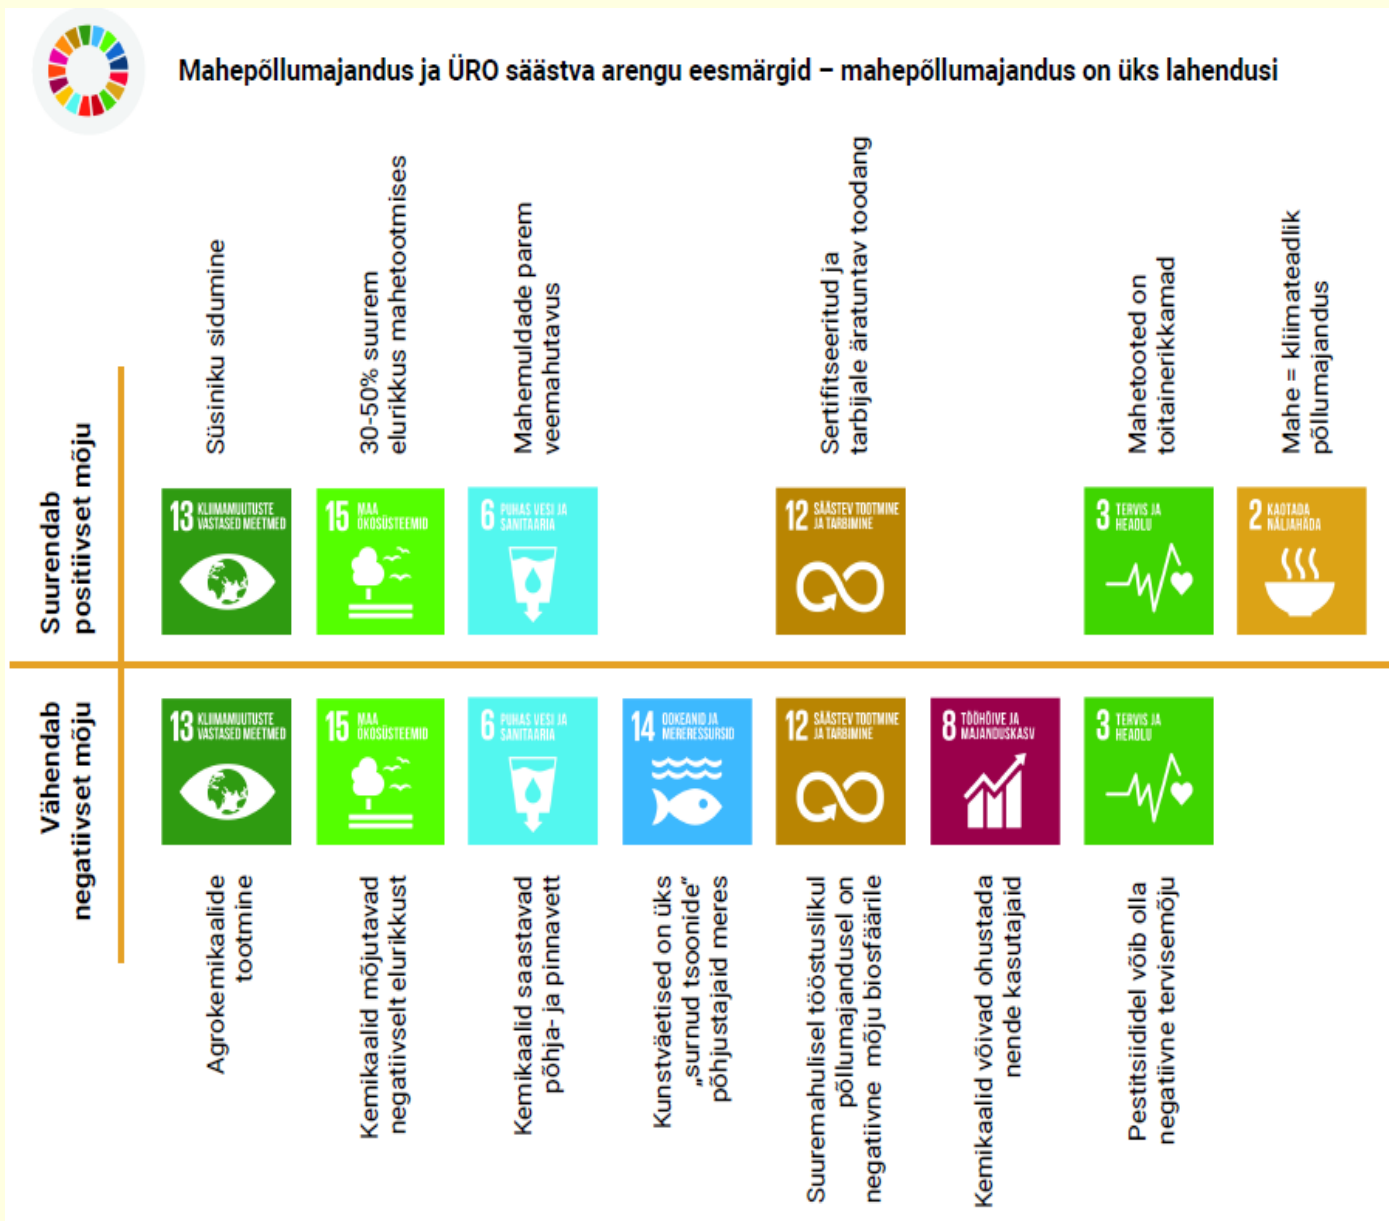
Mahepõllumajandus ja ÜRO säästva arengu eesmärgid – mahepõllumajandus on üks lahendusi

Suurendab positiivset mõju

Süsiniku sidumine

30-50% suurem elurikkus mahetootmises

Mahemuldade parem veemahutavus

Sertifitseeritud ja tarbijale äratuntav toodang

Mahetooted on toitainerikkamad

Mahe = kliimateadlik põllumajandus

13 KLIIMAMUUTUSTE VASTASED MEETMED

15 MAA ÖKOSÜSTEEMID

6 PUHAS VESI JA SANITAARIA

12 SÄÄSTEV TOOTMINE JA TARBIMINE

3 TERVIS JA HEAOLU

2 KAOTADA NÄLJAHÄDA

Vähendab negatiivset mõju

13 KLIIMAMUUTUSTE VASTASED MEETMED

15 MAA ÖKOSÜSTEEMID

6 PUHAS VESI JA SANITAARIA

14 OOKEANID JA MERERESSURSID

12 SÄÄSTEV TOOTMINE JA TARBIMINE

8 TÖÖHÕIVE JA MAJANDUSKASV

3 TERVIS JA HEAOLU

Agrokemikaalide tootmine

Kemikaalid mõjutavad negatiivselt elurikkust

Kemikaalid saastavad põhja- ja pinnavett

Kunstväetised on üks „surnud tsoonide" põhjustajaid meres

Suuremahulisel tööstuslikul põllumajandusel on negatiivne mõju biosfäärile

Kemikaalid võivad ohustada nende kasutajaid

Pestitsiididel võib olla negatiivne tervisemõju